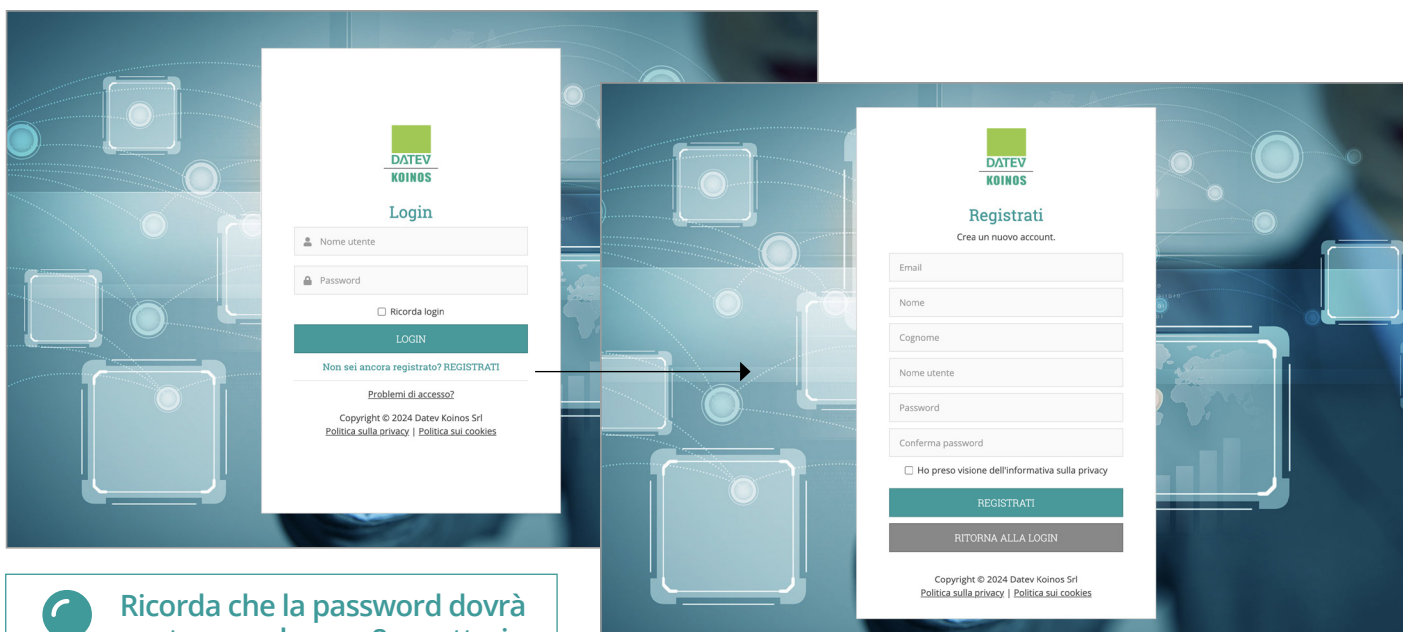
DATEV
KOINOS

Login

Nome utente

Password

Ricorda login

LOGIN

Non sei ancora registrato? REGISTRATI

Problemi di accesso?

Copyright © 2024 Datev Koinos Srl
Politica sulla privacy | Politica sui cookies

DATEV
KOINOS

Registrati

Crea un nuovo account.

Email

Nome

Cognome

Nome utente

Password

Conferma password

Ho preso visione dell'informativa sulla privacy

REGISTRATI

RITORNA ALLA LOGIN

Copyright © 2024 Datev Koinos Srl
Politica sulla privacy | Politica sui cookies

Ricorda che la password dovrà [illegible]